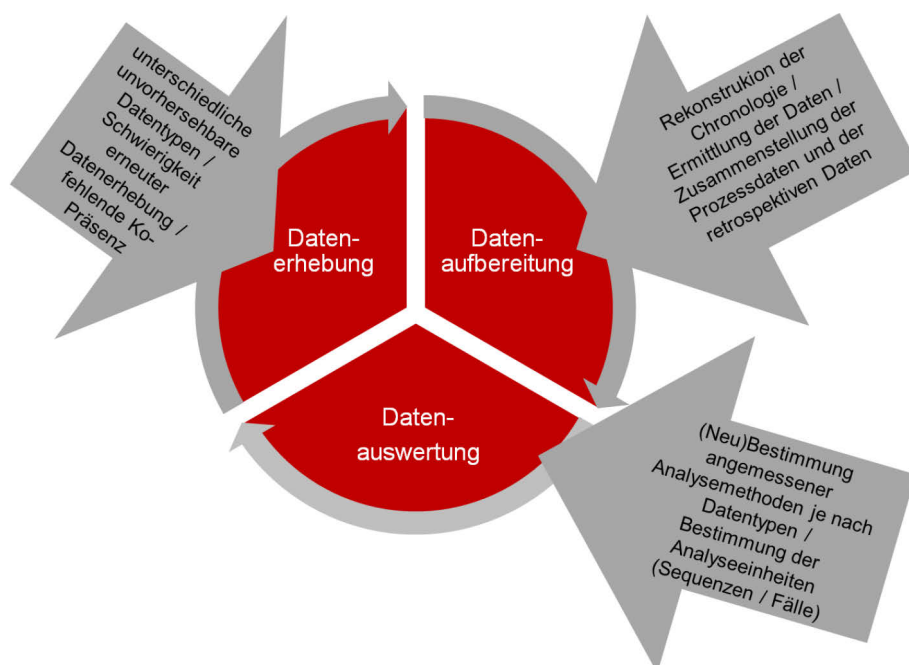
unterschiedliche unvorhersehbare Datentypen / Schwierigkeit erneuter Datenerhebung / fehlende Ko-Präsenz

Rekonstrukion der Chronologie / Ermittlung der Daten / Zusammenstellung der Prozessdaten und der retrospektiven Daten

Daten-erhebung

Daten-aufbereitung

Daten-auswertung

(Neu)Bestimmung angemessener Analysemethoden je nach Datentypen / Bestimmung der Analyseeinheiten (Sequenzen / Fälle)